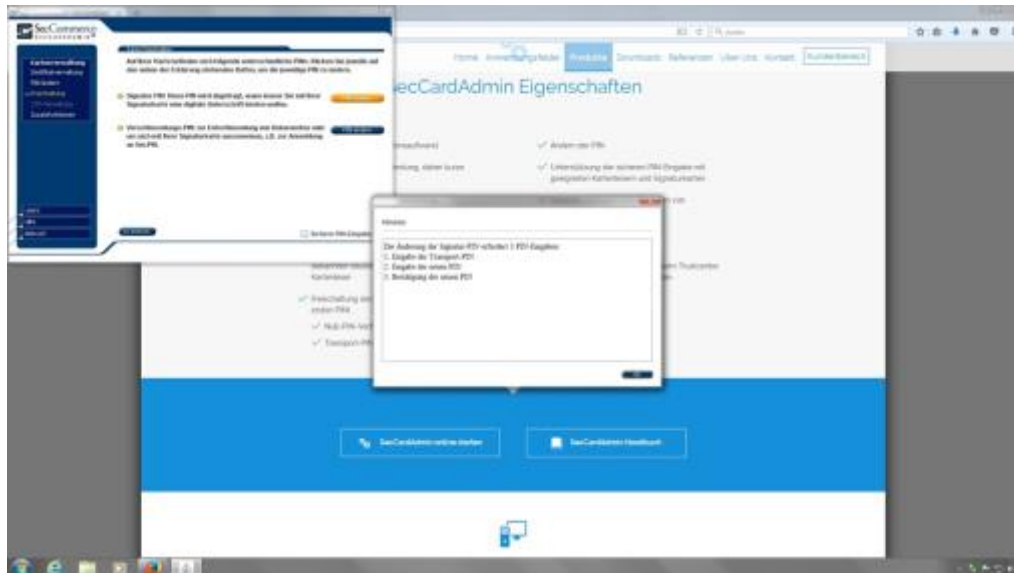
SecCommerce

Home Anwendungsfelder Produkte Downloads Referenzen Über Uns Kontakt Kundenbereich

SecCardAdmin Eigenschaften

Ändern der PIN

Unterstützung der sicheren PIN-Eingabe mit geeigneten Kartenlesern und Signaturkarten

Freischaltung der ersten PIN

Null-PIN-Verfahren

Transport-PIN

Hinweis

Die Änderung der Signatur-PIN erfordert 3 PIN-Eingaben:
1. Eingabe der Transport-PIN
2. Eingabe der neuen PIN
3. Bestätigung der neuen PIN

OK

SecCardAdmin online starten

SecCardAdmin Handbuch

Sichere PIN-Eingabe